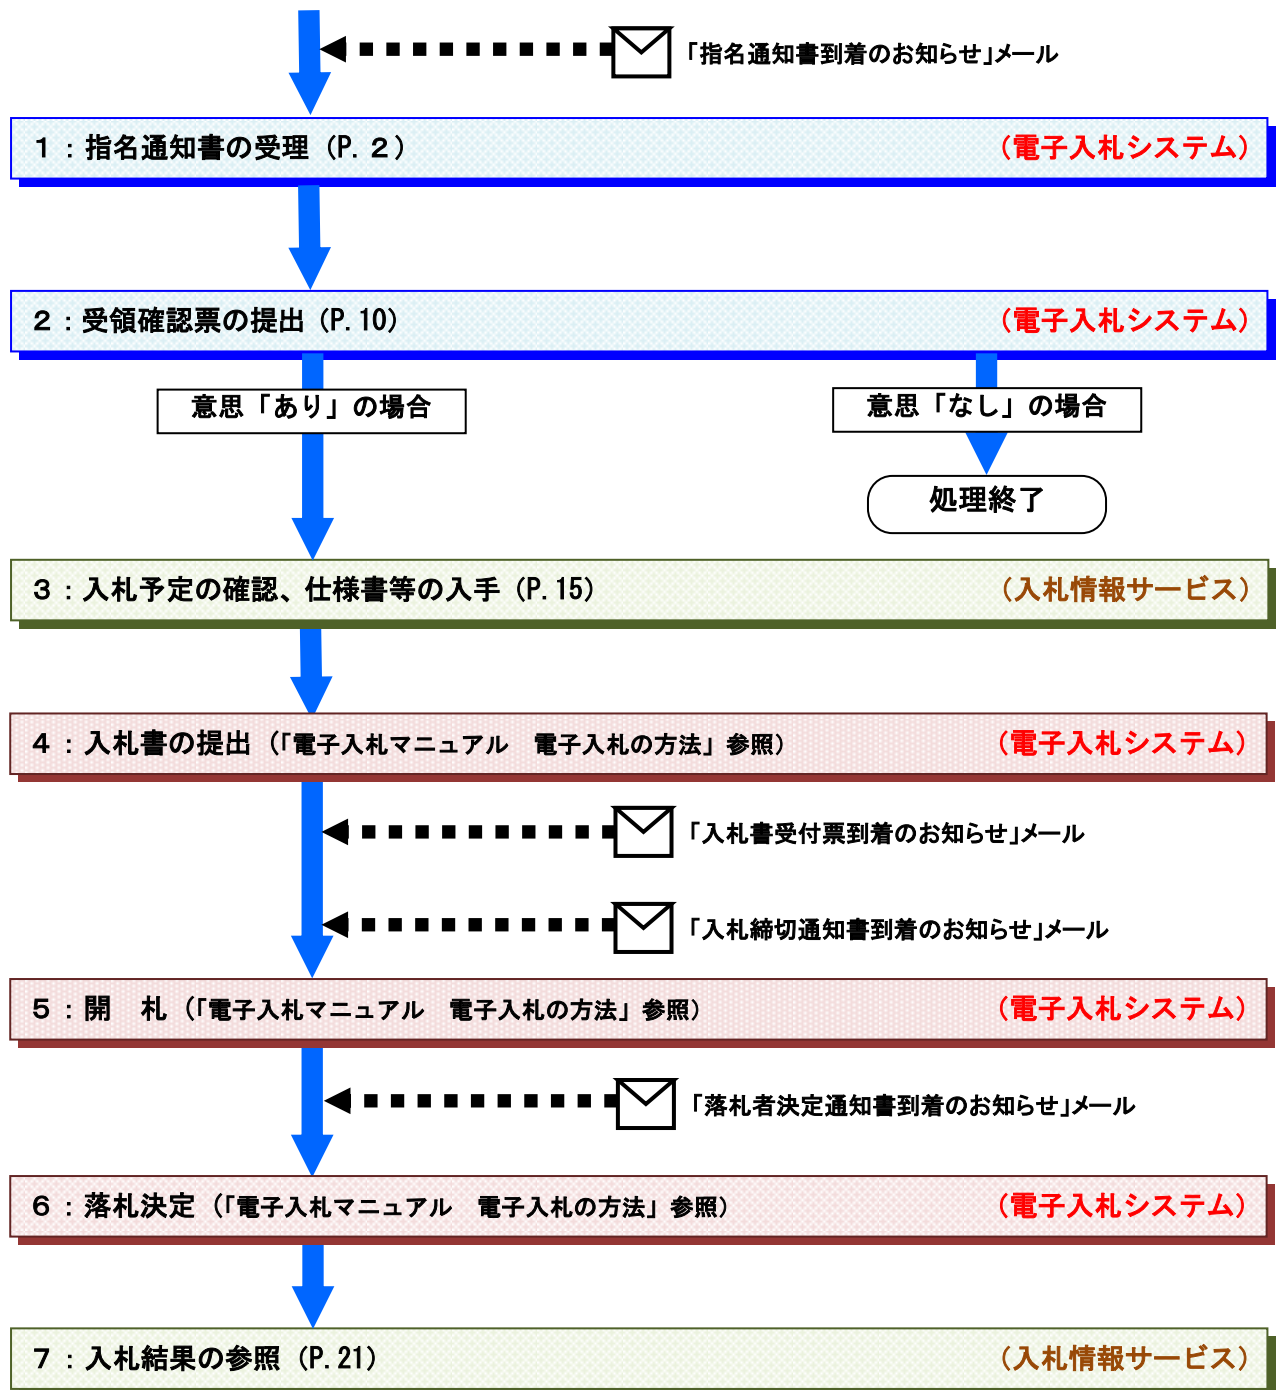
「指名通知書到着のお知らせ」メール

１：指名通知書の受理（P. ２）　（電子入札システム）

２：受領確認票の提出（P. 10）　（電子入札システム）

意思「あり」の場合

意思「なし」の場合

処理終了

３：入札予定の確認、仕様書等の入手（P. 15）　（入札情報サービス）

４：入札書の提出（「電子入札マニュアル　電子入札の方法」参照）　（電子入札システム）

「入札書受付票到着のお知らせ」メール

「入札締切通知書到着のお知らせ」メール

５：開　札（「電子入札マニュアル　電子入札の方法」参照）　（電子入札システム）

「落札者決定通知書到着のお知らせ」メール

６：落札決定（「電子入札マニュアル　電子入札の方法」参照）　（電子入札システム）

７：入札結果の参照（P. 21）　（入札情報サービス）